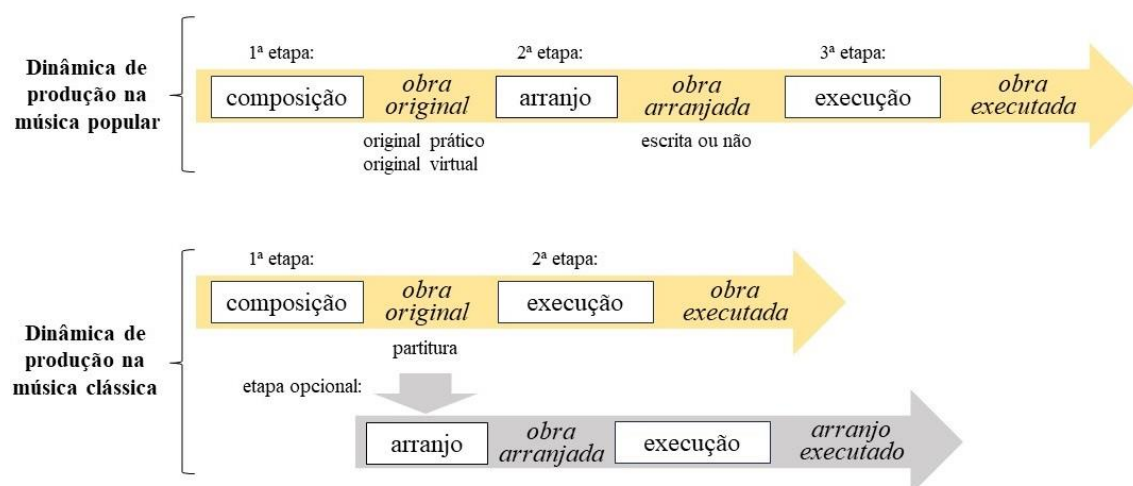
Dinâmica de produção na música popular

1ª etapa:
composição
*obra original*
original prático
original virtual

2ª etapa:
arranjo
*obra arranjada*
escrita ou não

3ª etapa:
execução
*obra executada*

Dinâmica de produção na música clássica

1ª etapa:
composição
*obra original*
partitura

2ª etapa:
execução
*obra executada*

etapa opcional:
arranjo
*obra arranjada*
execução
*arranjo executado*